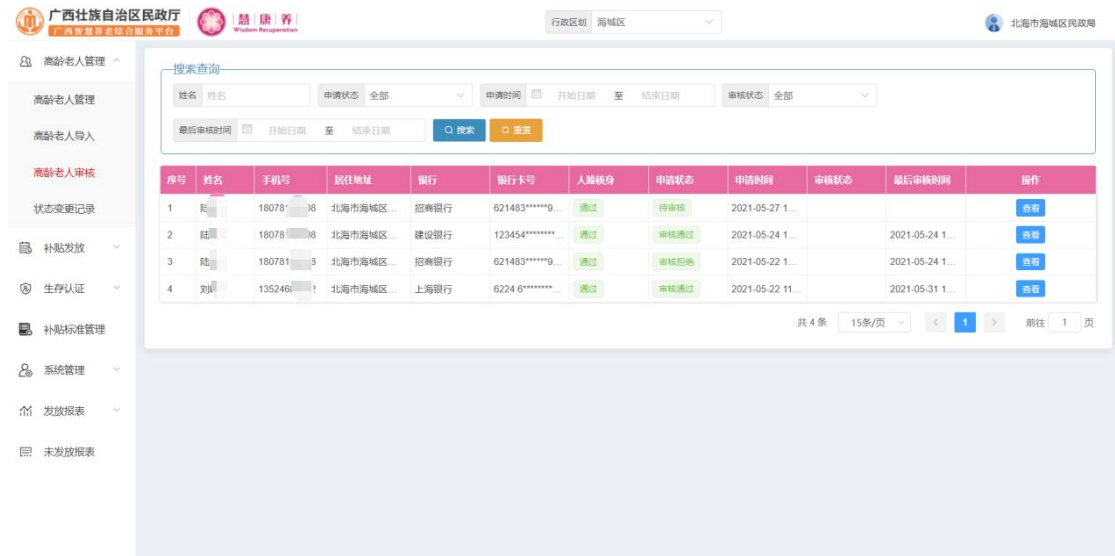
广西壮族自治区民政厅
广西智慧养老综合服务平台
慧 康 养
Wisdom Recuperation
行政区划 海城区
北海市海城区民政局

高龄老人管理
高龄老人管理
高龄老人导入
高龄老人审核
状态变更记录
补贴发放
生存认证
补贴标准管理
系统管理
发放报表
未发放报表

搜索查询
姓名 姓名
申请状态 全部
申请时间 开始日期 至 结束日期
审核状态 全部
最后审核时间 开始日期 至 结束日期
搜索
重置

| 序号 | 姓名 | 手机号 | 居住地址 | 银行 | 银行卡号 | 人脸核身 | 申请状态 | 申请时间 | 审核状态 | 最后审核时间 | 操作 |
|---|---|---|---|---|---|---|---|---|---|---|---|
| 1 | 陆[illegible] | 18078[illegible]8 | 北海市海城区... | 招商银行 | 621483******9... | 通过 | 待审核 | 2021-05-27 1... | | | 查看 |
| 2 | 陆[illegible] | 18078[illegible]8 | 北海市海城区... | 建设银行 | 123454********... | 通过 | 审核通过 | 2021-05-24 1... | | 2021-05-24 1... | 查看 |
| 3 | 陆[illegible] | 180781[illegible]8 | 北海市海城区... | 招商银行 | 621483******9... | 通过 | 审核拒绝 | 2021-05-22 1... | | 2021-05-24 1... | 查看 |
| 4 | 刘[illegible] | 135246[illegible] | 北海市海城区... | 上海银行 | 6224 6********... | 通过 | 审核通过 | 2021-05-22 11... | | 2021-05-31 1... | 查看 |

共 4 条 15条/页 1 前往 1 页